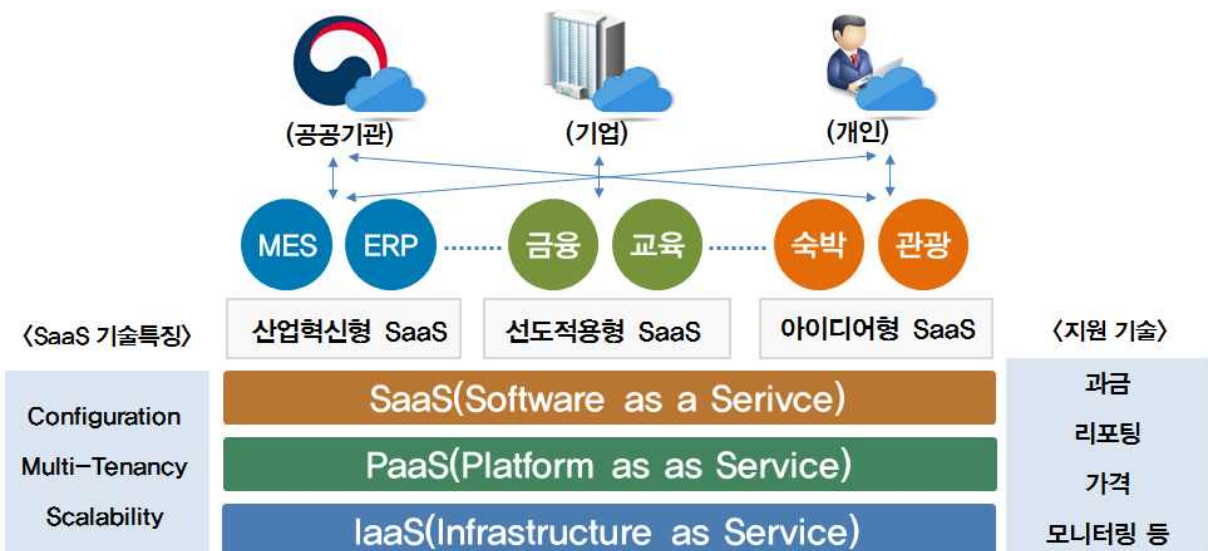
(공공기관)

(기업)

(개인)

MES

ERP

금융

교육

숙박

관광

〈SaaS 기술특징〉

산업혁신형 SaaS

선도적용형 SaaS

아이디어형 SaaS

〈지원 기술〉

Configuration

Multi-Tenancy

Scalability

SaaS(Software as a Serivce)

PaaS(Platform as as Service)

IaaS(Infrastructure as Service)

과금

리포팅

가격

모니터링 등